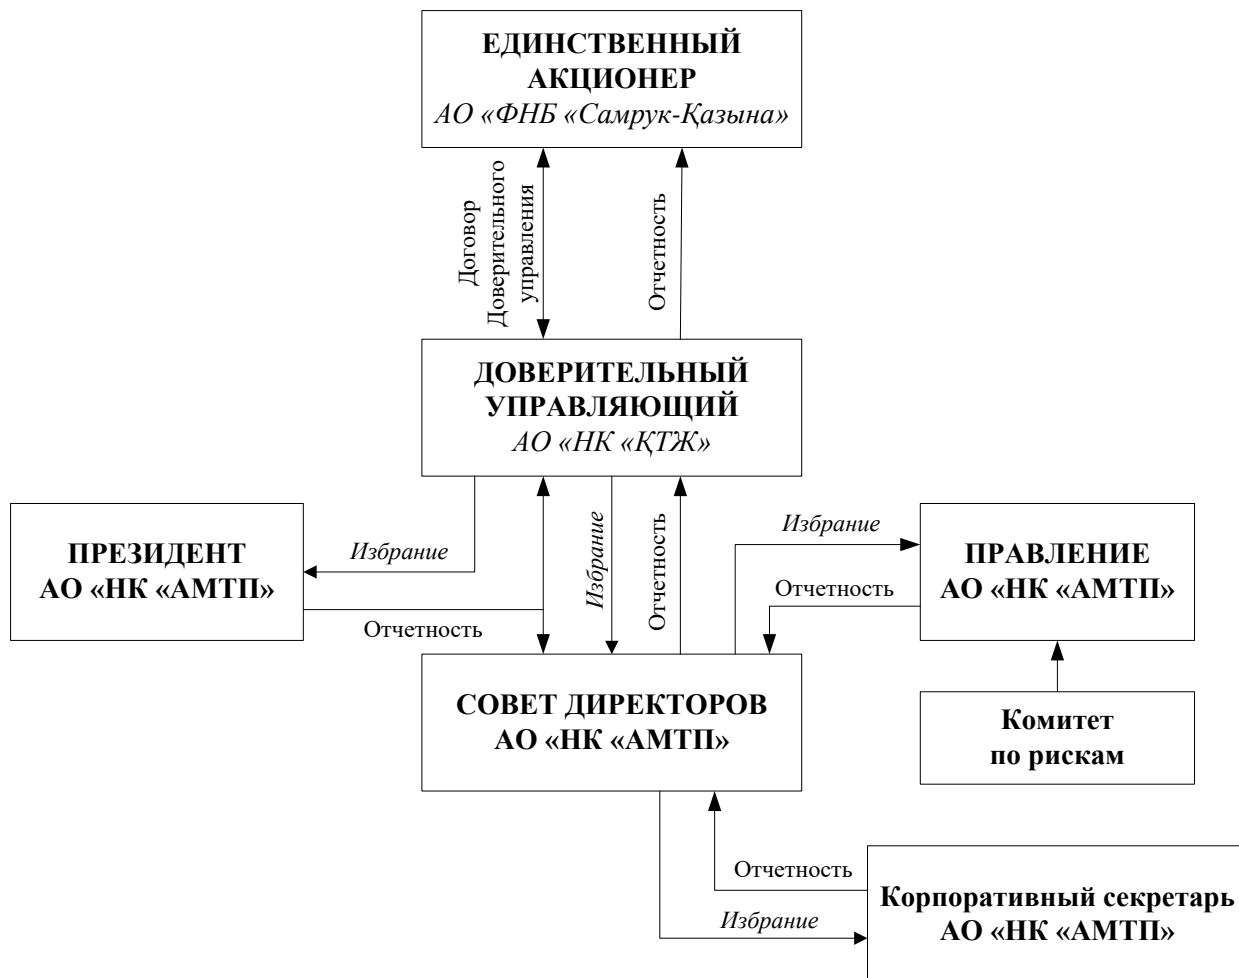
ЕДИНСТВЕННЫЙ АКЦИОНЕР
АО «ФНБ «Самрук-Қазына»

Договор Доверительного управления

Отчетность

ДОВЕРИТЕЛЬНЫЙ УПРАВЛЯЮЩИЙ
АО «НК «ҚТЖ»

ПРЕЗИДЕНТ
АО «НК «АМТП»

Избрание

Отчетность

Избрание

Отчетность

Избрание

ПРАВЛЕНИЕ
АО «НК «АМТП»

Отчетность

СОВЕТ ДИРЕКТОРОВ
АО «НК «АМТП»

Комитет
по рискам

Отчетность

Корпоративный секретарь
АО «НК «АМТП»

Избрание